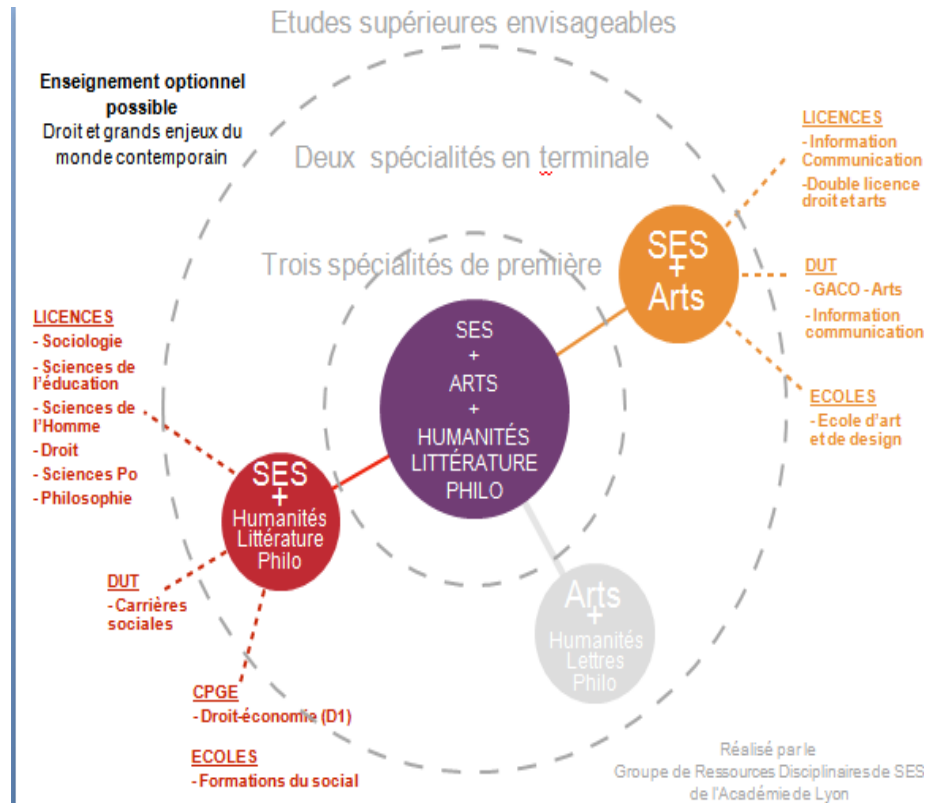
Etudes supérieures envisageables

Enseignement optionnel possible
Droit et grands enjeux du monde contemporain

Deux spécialités en terminale

Trois spécialités de première

LICENCES
- Information Communication
-Double licence droit et arts

SES + Arts

DUT
- GACO - Arts
- Information communication

ECOLES
- Ecole d'art et de design

SES + ARTS + HUMANITÉS LITTÉRATURE PHILO

LICENCES
- Sociologie
- Sciences de l'éducation
- Sciences de l'Homme
- Droit
- Sciences Po
- Philosophie

SES + Humanités Littérature Philo

DUT
- Carrières sociales

Arts + Humanités Lettres Philo

CPGE
- Droit-économie (D1)

ECOLES
- Formations du social

Réalisé par le Groupe de Ressources Disciplinaires de SES de l'Académie de Lyon